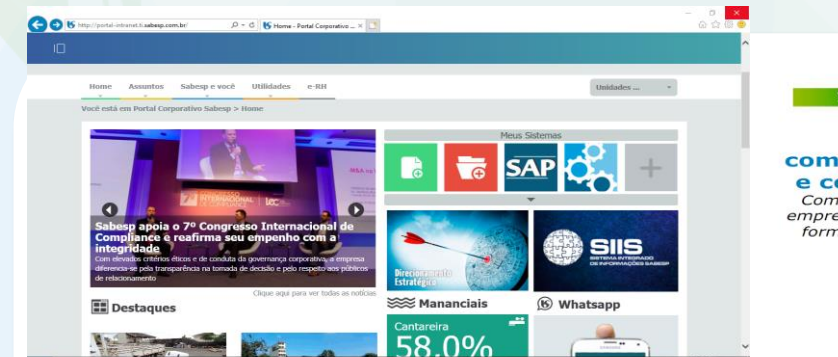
http://portal-intranet.sabesp.com.br/

Home - Portal Corporativo ...

Home Assuntos Sabesp e você Utilidades e-RH

Unidades ...

Você está em Portal Corporativo Sabesp > Home

Meus Sistemas

SAP

Sabesp apoia o 7º Congresso Internacional de Compliance e reafirma seu empenho com a integridade

Com elevados critérios éticos e de conduta da governança corporativa, a empresa diferencia-se pela transparência na tomada de decisão e pelo respeito aos públicos de relacionamento

Clique aqui para ver todas as notícias

Direcionamento Estratégico

SIIS
SISTEMA INTEGRADO DE INFORMAÇÕES SABESP

Destaques

Mananciais

Whatsapp

Cantareira

58,0%

com
e co
Com
empre
form